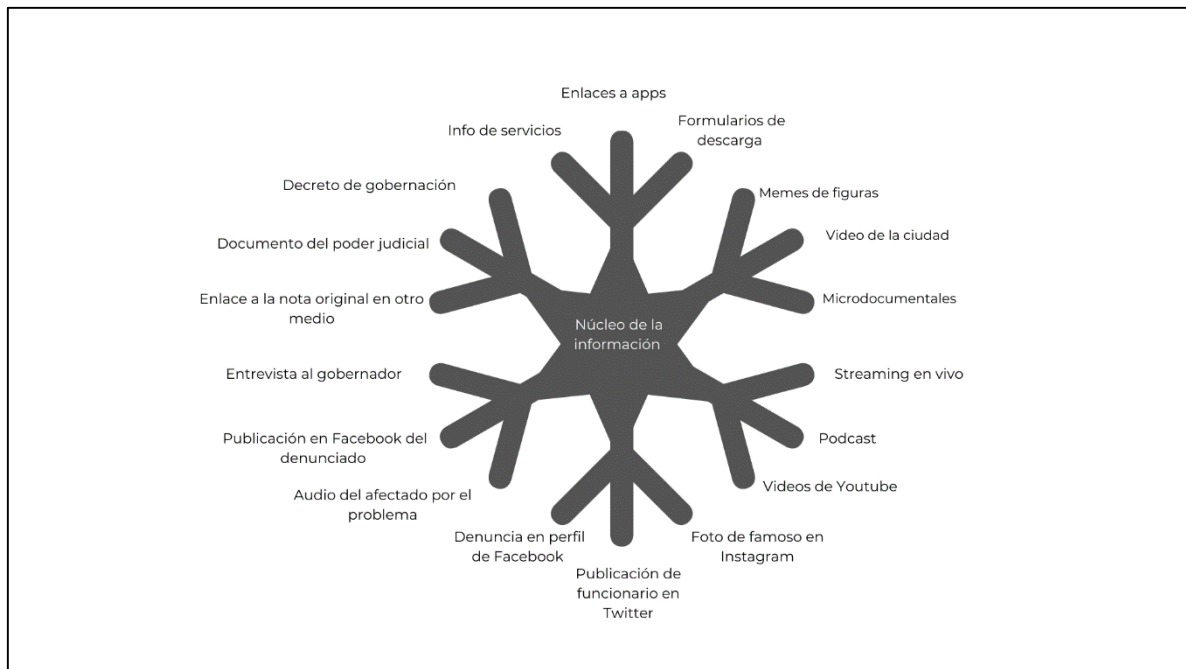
Núcleo de la información

Enlaces a apps

Formularios de descarga

Memes de figuras

Video de la ciudad

Microdocumentales

Streaming en vivo

Podcast

Videos de Youtube

Foto de famoso en Instagram

Publicación de funcionario en Twitter

Denuncia en perfil de Facebook

Audio del afectado por el problema

Publicación en Facebook del denunciado

Entrevista al gobernador

Enlace a la nota original en otro medio

Documento del poder judicial

Decreto de gobernación

Info de servicios